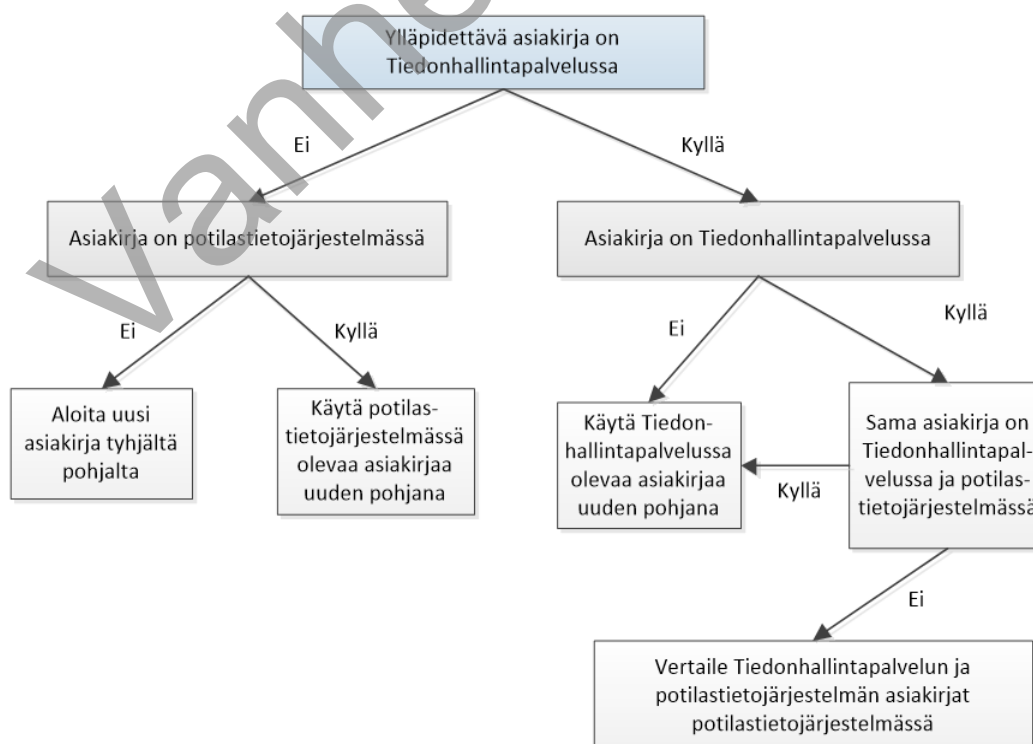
Vanhe

Ylläpidettävä asiakirja on Tiedonhallintapalvelussa

Ei

Kyllä

Asiakirja on potilastietojärjestelmässä

Asiakirja on Tiedonhallintapalvelussa

Ei

Kyllä

Ei

Kyllä

Aloita uusi asiakirja tyhjältä pohjalta

Käytä potilastietojärjestelmässä olevaa asiakirjaa uuden pohjana

Käytä Tiedonhallintapalvelussa olevaa asiakirjaa uuden pohjana

Kyllä

Sama asiakirja on Tiedonhallintapalvelussa ja potilastietojärjestelmässä

Ei

Vertaile Tiedonhallintapalvelun ja potilastietojärjestelmän asiakirjat potilastietojärjestelmässä